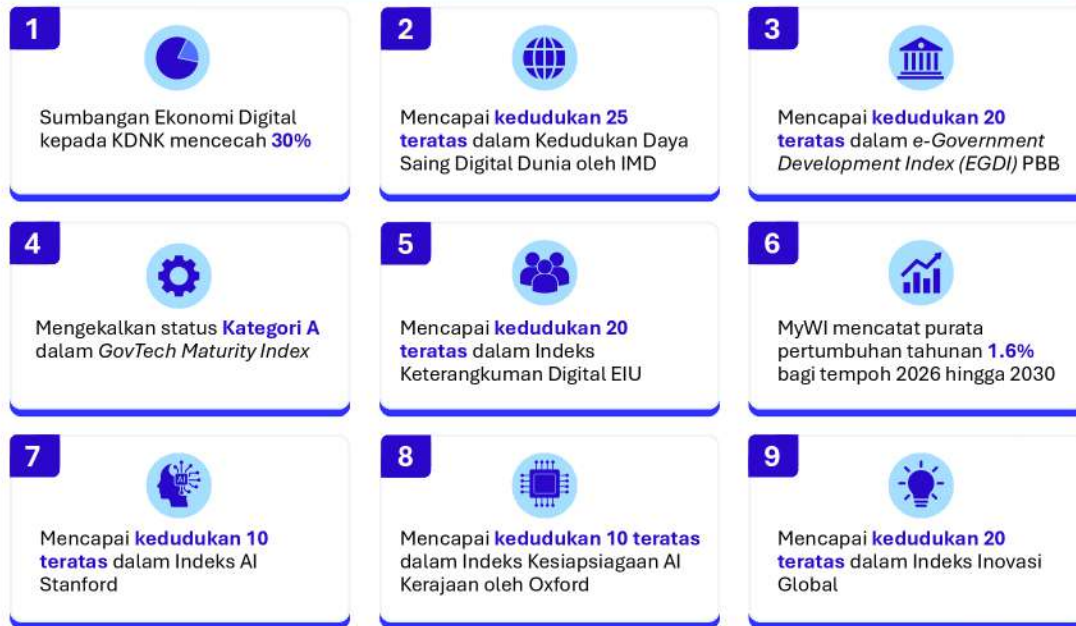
1

Sumbangan Ekonomi Digital kepada KDNK mencecah 30%

2

Mencapai kedudukan 25 teratas dalam Kedudukan Daya Saing Digital Dunia oleh IMD

3

Mencapai kedudukan 20 teratas dalam e-Government Development Index (EGDI) PBB

4

Mengekalkan status Kategori A dalam GovTech Maturity Index

5

Mencapai kedudukan 20 teratas dalam Indeks Keterangkuman Digital EIU

6

MyWI mencatat purata pertumbuhan tahunan 1.6% bagi tempoh 2026 hingga 2030

7

AI

Mencapai kedudukan 10 teratas dalam Indeks AI Stanford

8

Mencapai kedudukan 10 teratas dalam Indeks Kesiapsiagaan AI Kerajaan oleh Oxford

9

Mencapai kedudukan 20 teratas dalam Indeks Inovasi Global